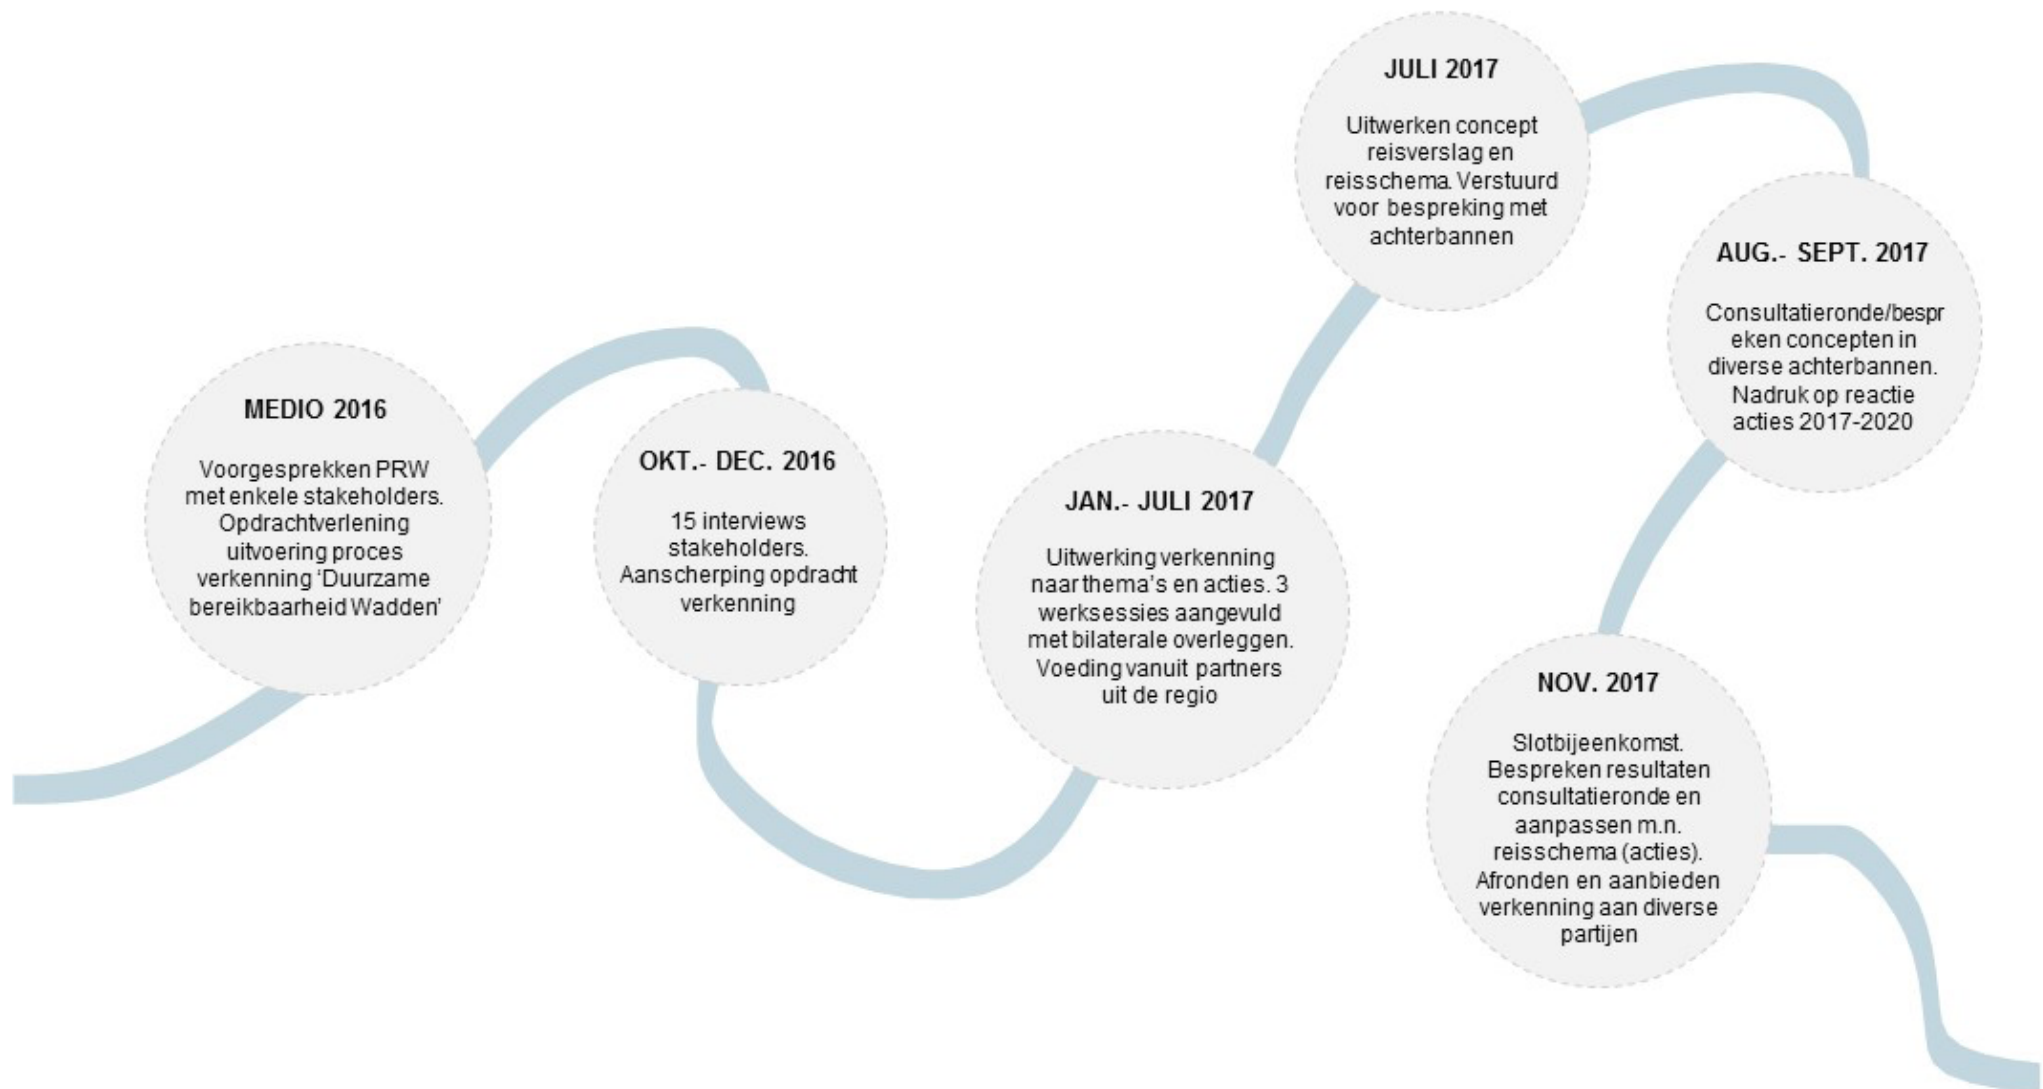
MEDIO 2016

Voorgesprekken PRW met enkele stakeholders. Opdrachtverlening uitvoering proces verkenning 'Duurzame bereikbaarheid Wadden'

OKT.- DEC. 2016

15 interviews stakeholders. Aanscherping opdracht verkenning

JAN.- JULI 2017

Uitwerking verkenning naar thema's en acties. 3 werksessies aangevuld met bilaterale overleggen. Voeding vanuit partners uit de regio

JULI 2017

Uitwerken concept reisverslag en reisschema. Verstuurd voor bespreking met achterbannen

AUG.- SEPT. 2017

Consultatieronde/bespreken concepten in diverse achterbannen. Nadruk op reactie acties 2017-2020

NOV. 2017

Slotbijeenkomst. Bespreken resultaten consultatieronde en aanpassen m.n. reisschema (acties). Afronden en aanbieden verkenning aan diverse partijen